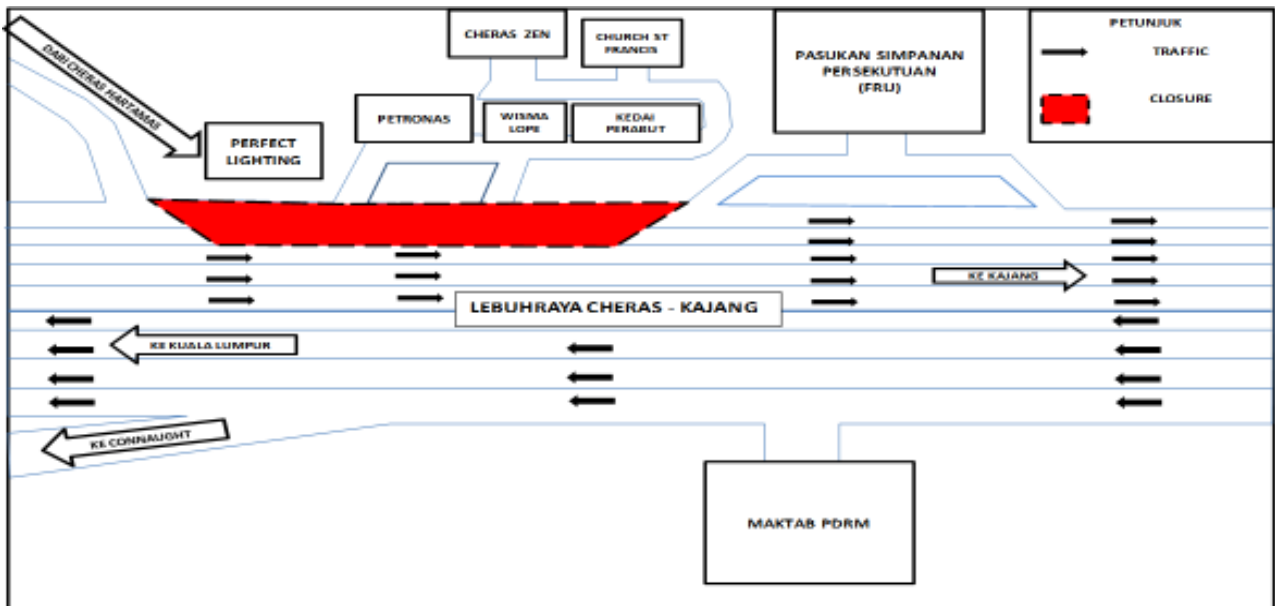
DARI CHERAS HARTAMAS

PERFECT LIGHTING

CHERAS ZEN

CHURCH ST FRANCIS

PETRONAS

WISMA LOPE

KEDAI PERABUT

PASUKAN SIMPANAN PERSEKUTUAN (FRU)

PETUNJUK

TRAFFIC

CLOSURE

KE KAJANG

LEBUHRAYA CHERAS - KAJANG

KE KUALA LUMPUR

KE CONNAUGHT

MAKTAB PDRM